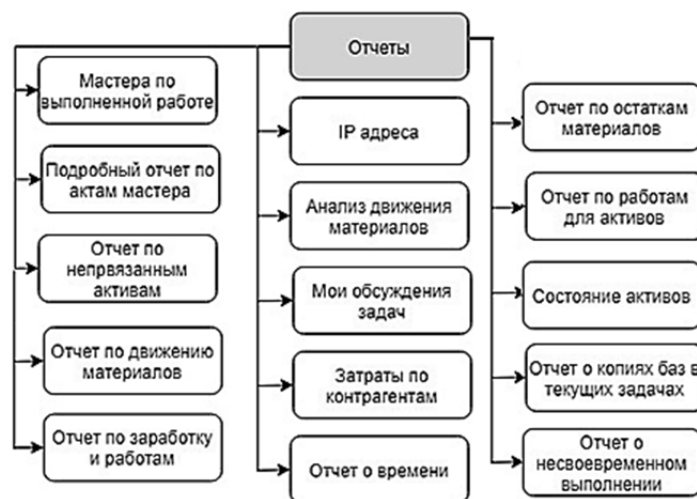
Отчеты

Мастера по выполненной работе

Подробный отчет по актам мастера

Отчет по непрвязанным активам

Отчет по движению материалов

Отчет по заработку и работам

IP адреса

Анализ движения материалов

Мои обсуждения задач

Затраты по контрагентам

Отчет о времени

Отчет по остаткам материалов

Отчет по работам для активов

Состояние активов

Отчет о копиях баз в текущих задачах

Отчет о несвоевременном выполнении